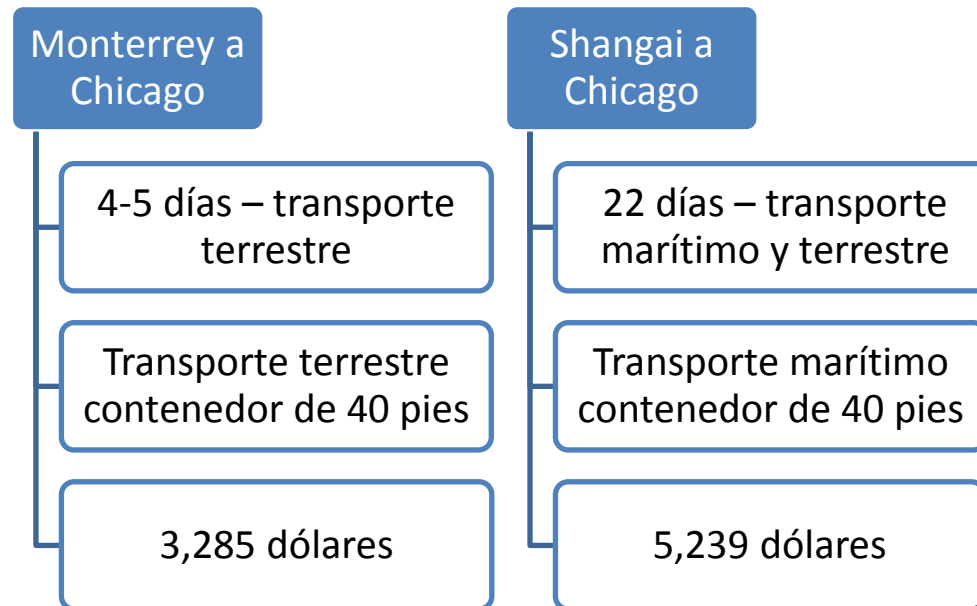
Monterrey a Chicago

4-5 días – transporte terrestre

Transporte terrestre contenedor de 40 pies

3,285 dólares

Shangai a Chicago

22 días – transporte marítimo y terrestre

Transporte marítimo contenedor de 40 pies

5,239 dólares